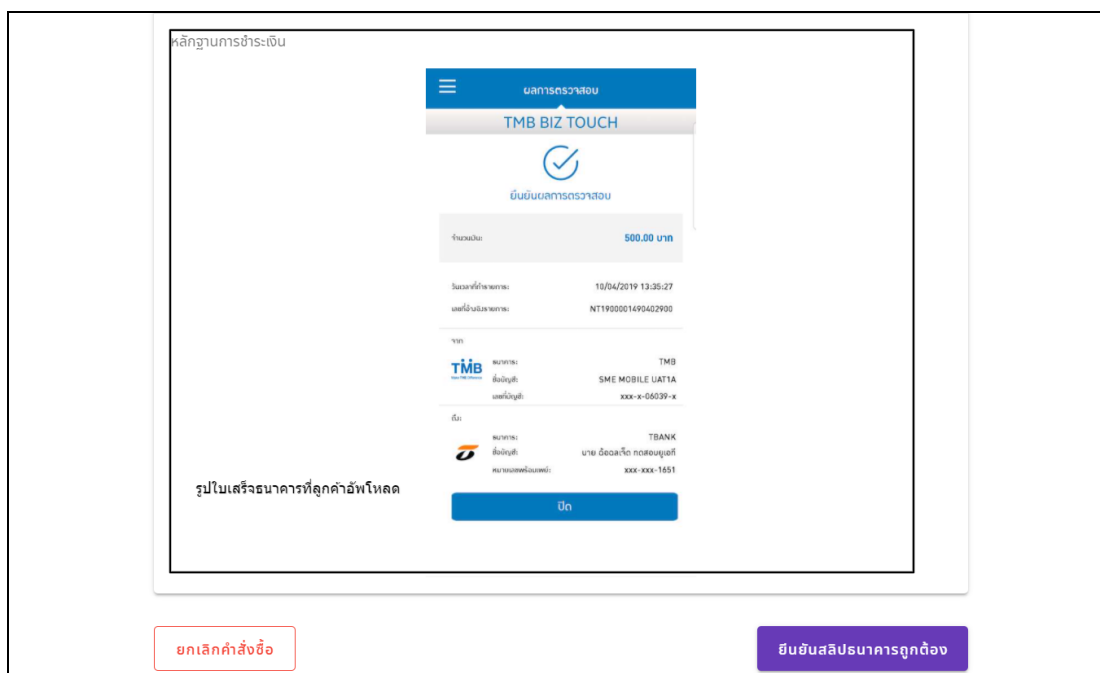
หลักฐานการชำระเงิน

ผลการตรวจสอบ

TMB BIZ TOUCH

ยืนยันผลการตรวจสอบ

จำนวนเงิน: 500.00 บาท

วันเวลาที่ทำรายการ: 10/04/2019 13:35:27

เลขที่อ้างอิงรายการ: NT1900001490402900

จาก

TMB

ธนาคาร: TMB

ชื่อบัญชี: SME MOBILE UAT1A

เลขที่บัญชี: xxx-x-06039-x

ถึง

ธนาคาร: TBANK

ชื่อบัญชี: นาย ด็อดเจ็ด ทดสอบยูเอที

หมายเลขพร้อมเพย์: xxx-xxx-1651

รูปใบเสร็จธนาคารที่ลูกค้าอัพโหลด

ปิด

ยกเลิกคำสั่งซื้อ

ยืนยันสลิปธนาคารถูกต้อง